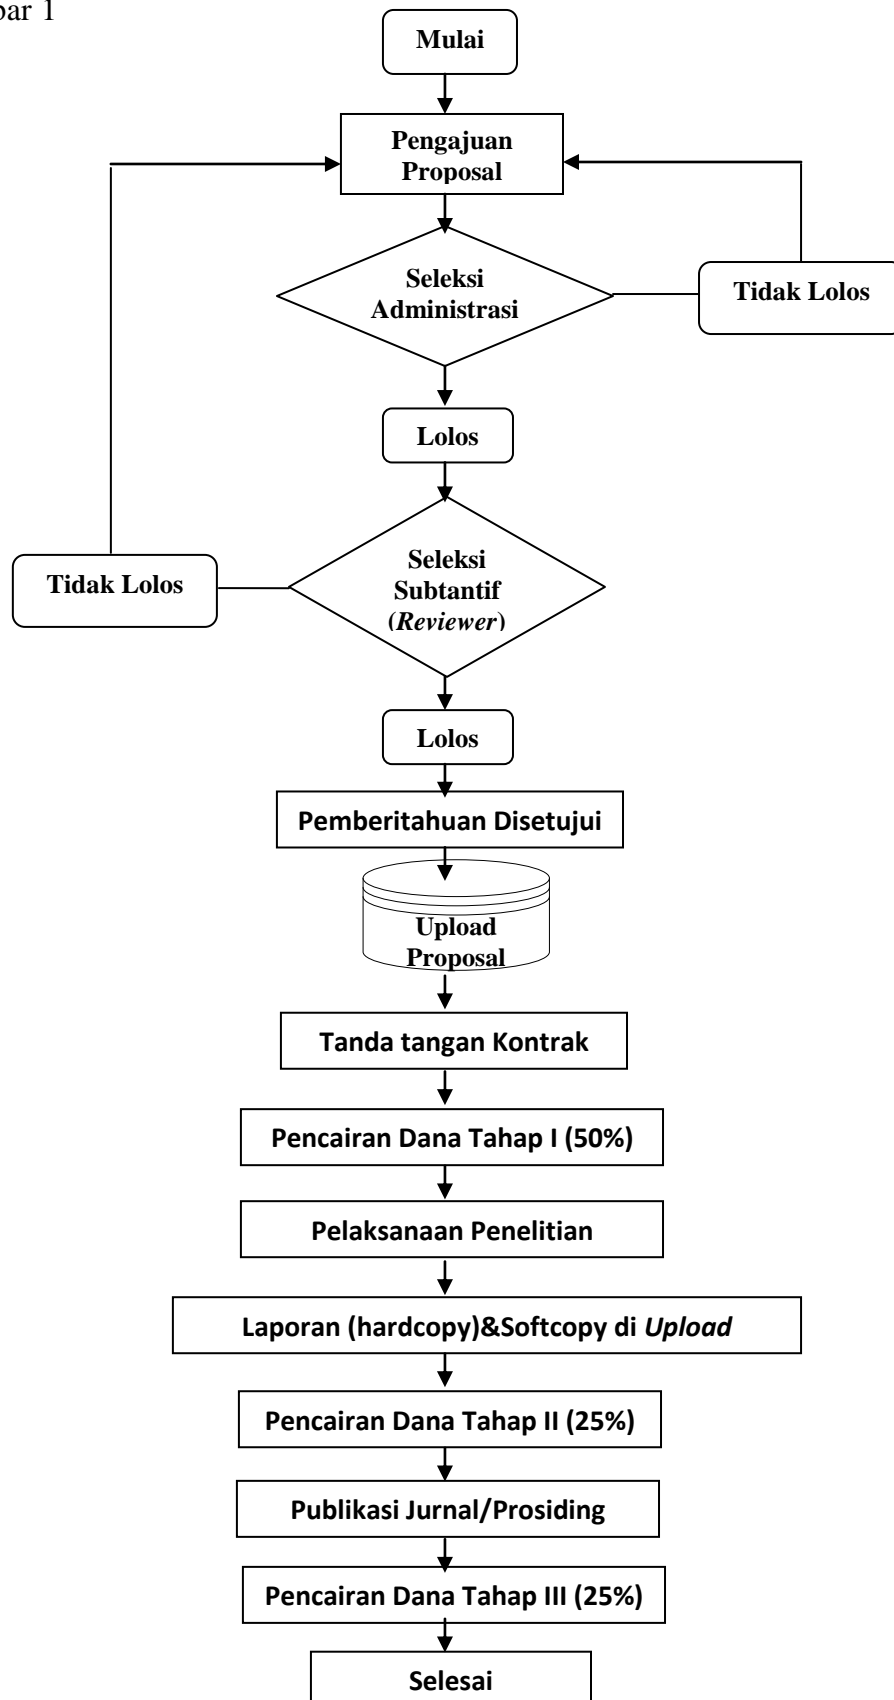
bar 1

Mulai

Pengajuan Proposal

Seleksi Administrasi

Tidak Lolos

Lolos

Tidak Lolos

Seleksi Subtantif (*Reviewer*)

Lolos

Pemberitahuan Disetujui

Upload Proposal

Tanda tangan Kontrak

Pencairan Dana Tahap I (50%)

Pelaksanaan Penelitian

Laporan (hardcopy)&Softcopy di *Upload*

Pencairan Dana Tahap II (25%)

Publikasi Jurnal/Prosiding

Pencairan Dana Tahap III (25%)

Selesai